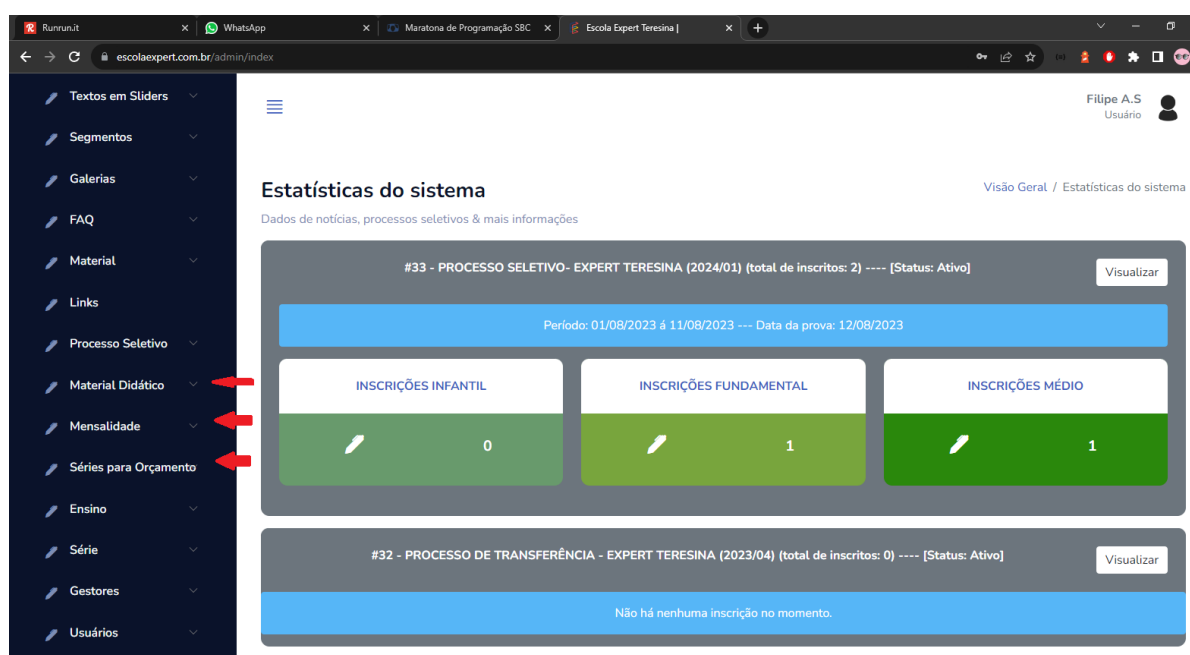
Runrun.it
WhatsApp
Maratona de Programação SBC
Escola Expert Teresina |

escolaexpert.com.br/admin/index

Textos em Sliders
Segmentos
Galerias
FAQ
Material
Links
Processo Seletivo
Material Didático
Mensalidade
Séries para Orçamento
Ensino
Série
Gestores
Usuários

Filipe A.S
Usuário

Estatísticas do sistema

Visão Geral / Estatísticas do sistema

Dados de notícias, processos seletivos & mais informações

#33 - PROCESSO SELETIVO- EXPERT TERESINA (2024/01) (total de inscritos: 2) ---- [Status: Ativo]

Visualizar

Período: 01/08/2023 á 11/08/2023 --- Data da prova: 12/08/2023

| INSCRIÇÕES INFANTIL | INSCRIÇÕES FUNDAMENTAL | INSCRIÇÕES MÉDIO |
|---|---|---|
| 0 | 1 | 1 |

#32 - PROCESSO DE TRANSFERÊNCIA - EXPERT TERESINA (2023/04) (total de inscritos: 0) ---- [Status: Ativo]

Visualizar

Não há nenhuma inscrição no momento.